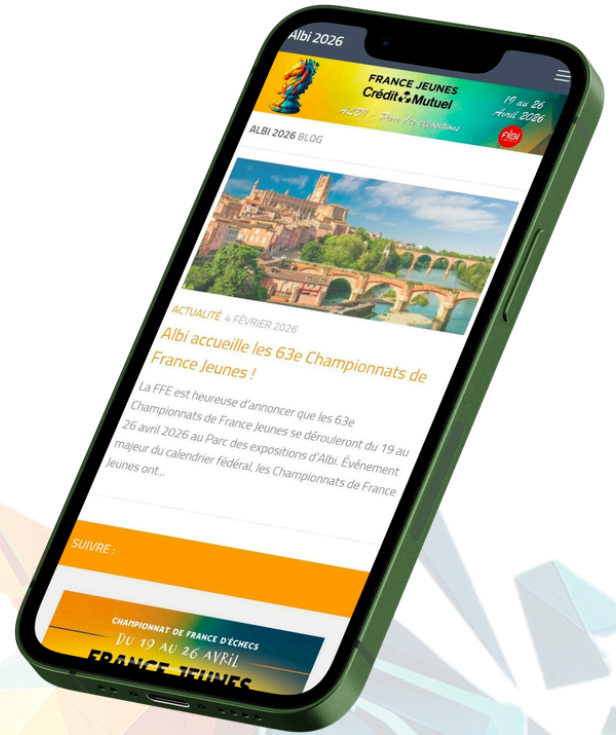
Albi 2026

FRANCE JEUNES
Crédit Mutuel
ALBI - Parc des expositions
19 au 26 Avril 2026
Albi

ALBI 2026 BLOG

ACTUALITÉ 4 FÉVRIER 2026

Albi accueille les 63e Championnats de France Jeunes !

La FFE est heureuse d'annoncer que les 63e Championnats de France Jeunes se dérouleront du 19 au 26 avril 2026 au Parc des expositions d'Albi. Événement majeur du calendrier fédéral, les Championnats de France Jeunes ont...

SUIVRE :

CHAMPIONNAT DE FRANCE D'ÉCHECS
DU 19 AU 26 AVRIL
FRANCE JEUNES